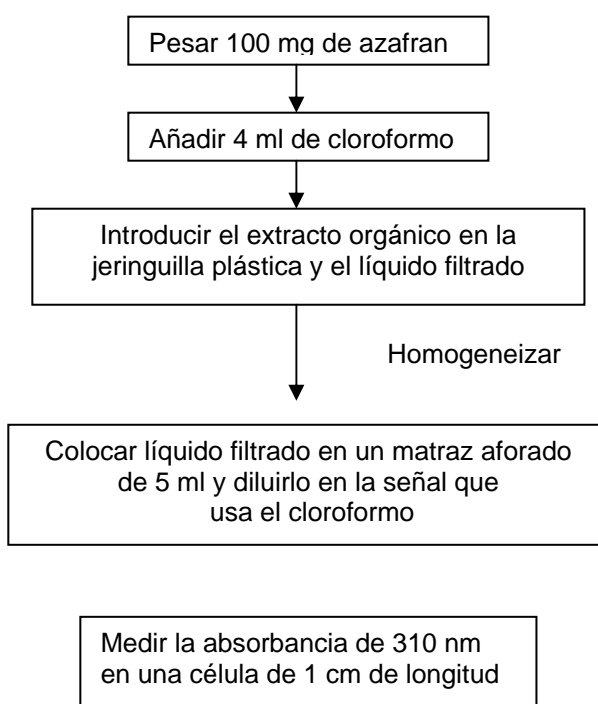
Pesar 100 mg de azafran

Añadir 4 ml de cloroformo

Introducir el extracto orgánico en la jeringuilla plástica y el líquido filtrado

Homogeneizar

Colocar líquido filtrado en un matraz aforado de 5 ml y diluirlo en la señal que usa el cloroformo

Medir la absorbancia de 310 nm en una célula de 1 cm de longitud